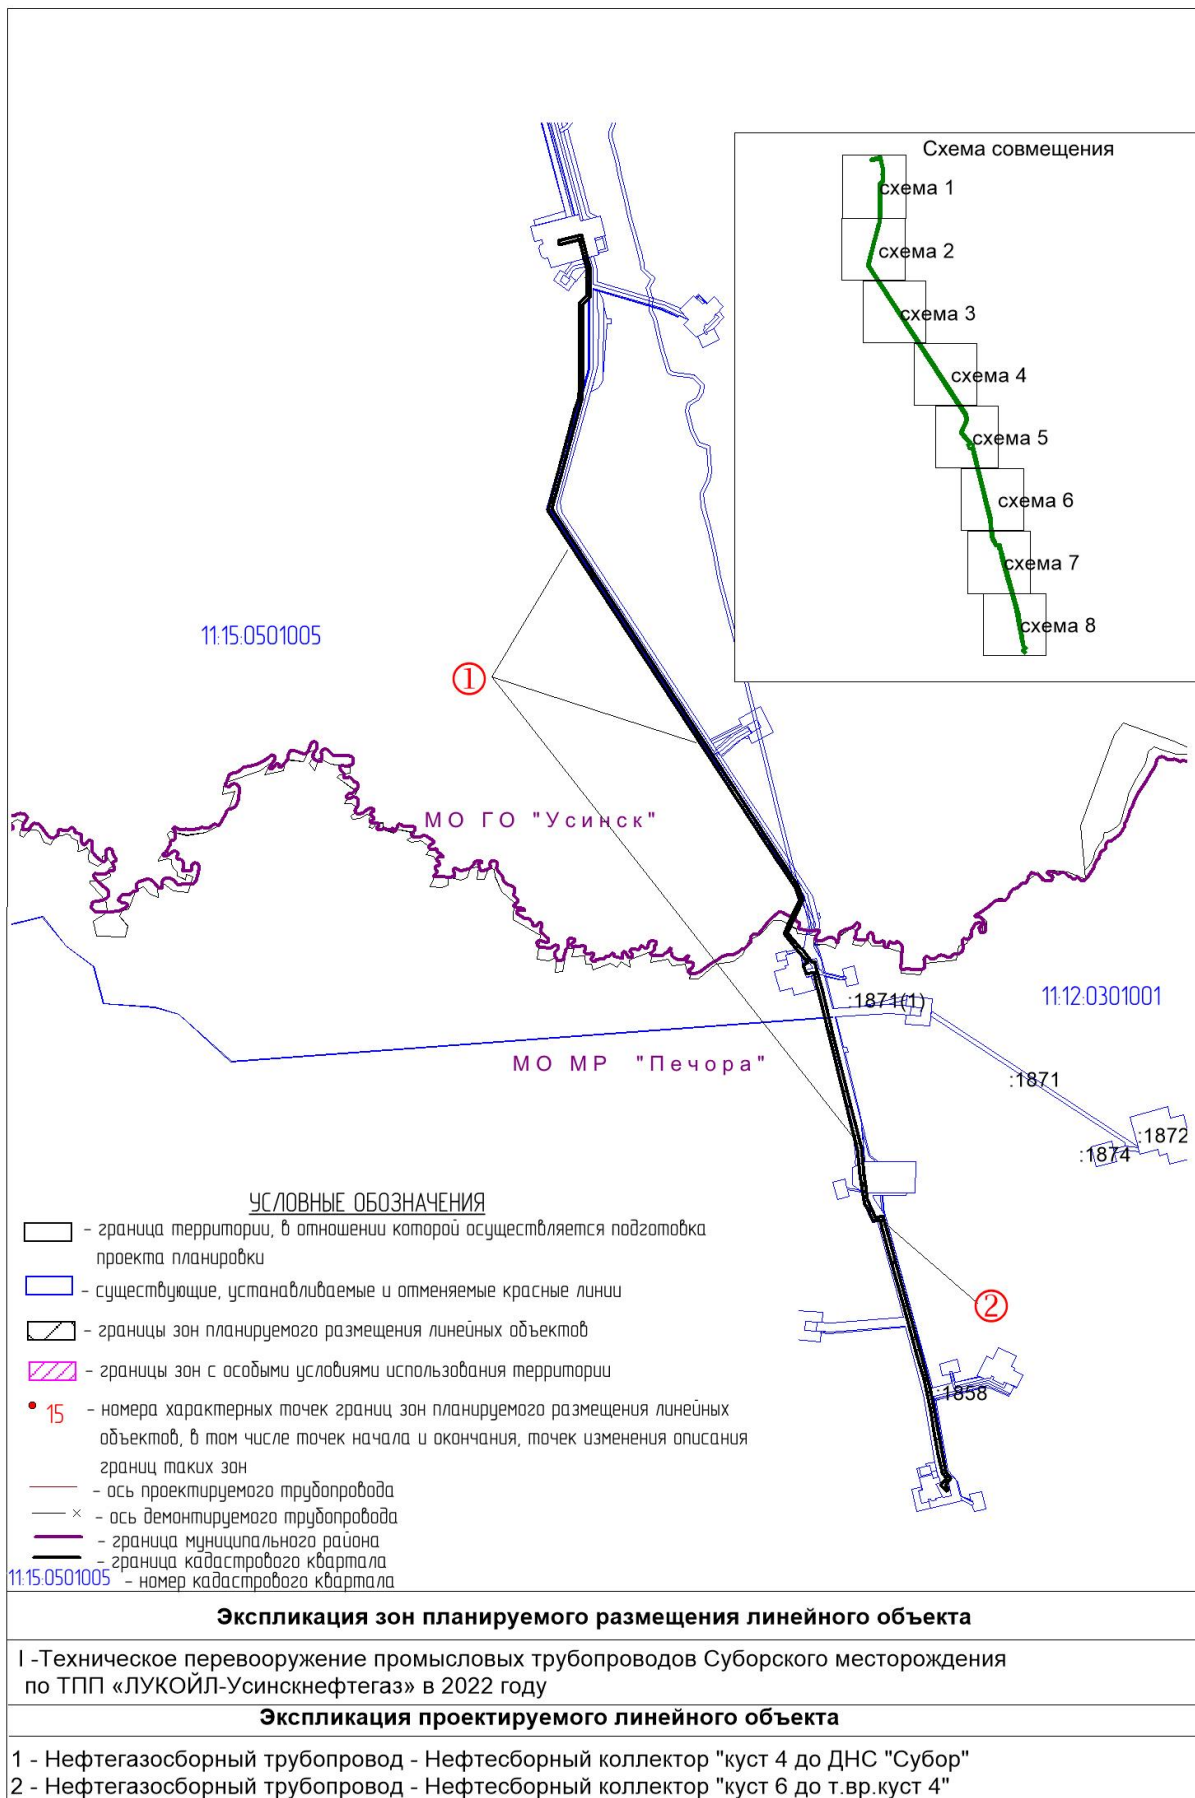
Схема совмещения
схема 1
схема 2
схема 3
схема 4
схема 5
схема 6
схема 7
схема 8

11:15:0501005

①

МО ГО "Усинск"

:1871(1)

11:12:0301001

МО МР "Печора"

:1871

:1872

:1874

②

:1858

УСЛОВНЫЕ ОБОЗНАЧЕНИЯ
- граница территории, в отношении которой осуществляется подготовка проекта планировки
- существующие, устанавливаемые и отменяемые красные линии
- границы зон планируемого размещения линейных объектов
- границы зон с особыми условиями использования территории
15 - номера характерных точек границ зон планируемого размещения линейных объектов, в том числе точек начала и окончания, точек изменения описания границ таких зон
- ось проектируемого трубопровода
- ось демонтируемого трубопровода
- граница муниципального района
- граница кадастрового квартала
11:15:0501005 - номер кадастрового квартала

Экспликация зон планируемого размещения линейного объекта

I -Техническое перевооружение промысловых трубопроводов Суборского месторождения по ТПП «ЛУКОЙЛ-Усинскнефтегаз» в 2022 году

Экспликация проектируемого линейного объекта

1 - Нефтегазосборный трубопровод - Нефтесборный коллектор "куст 4 до ДНС "Субор"
2 - Нефтегазосборный трубопровод - Нефтесборный коллектор "куст 6 до т.вр.куст 4"